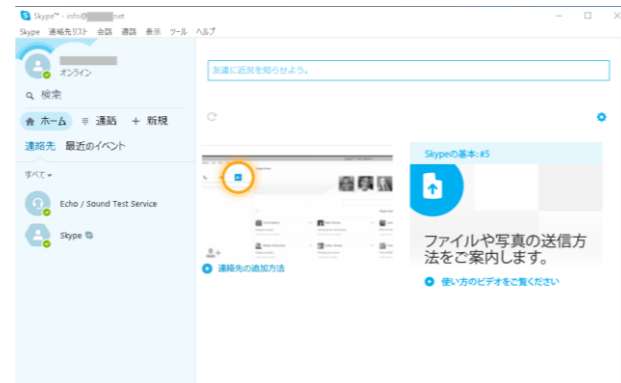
Skype™ - info@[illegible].net

Skype 連絡先リスト 会話 通話 表示 ツール ヘルプ

オンライン

検索

ホーム 通話 + 新規

連絡先 最近のイベント

すべて

Echo / Sound Test Service

Skype

友達に近況を知らせよう。

連絡先の追加方法

Skypeの基本: #5

ファイルや写真の送信方法をご案内します。

使い方のビデオをご覧ください